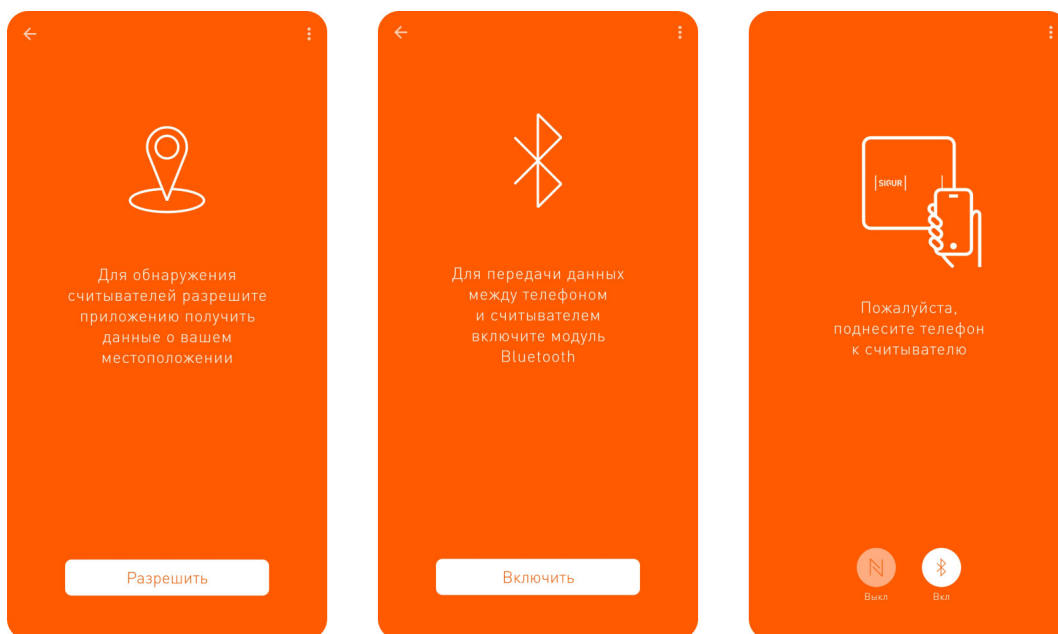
Для обнаружения считывателей разрешите приложению получить данные о вашем местоположении

Разрешить

Для передачи данных между телефоном и считывателем включите модуль Bluetooth

Включить

SIGUR

Пожалуйста, поднесите телефон к считывателю

Выкл

Вкл